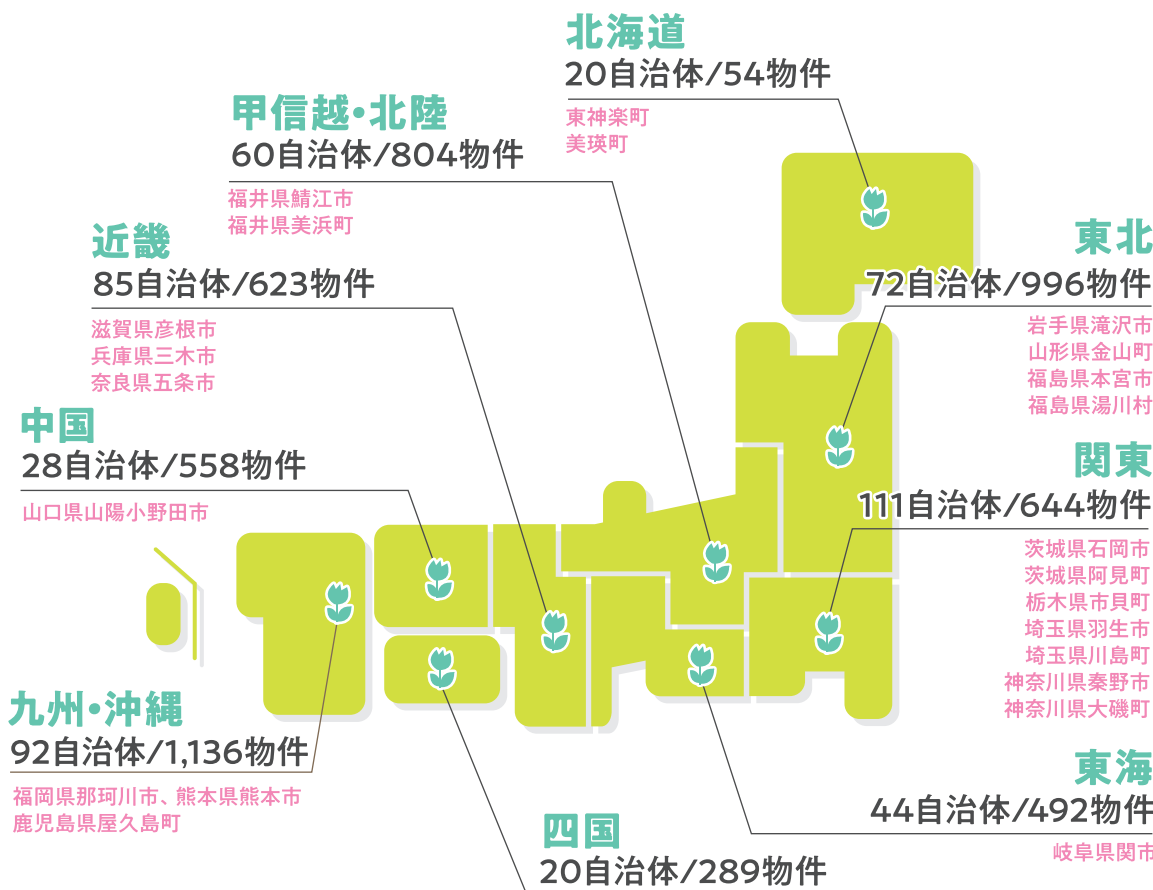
北海道
20自治体/54物件
東神楽町
美瑛町

甲信越•北陸
60自治体/804物件
福井県鯖江市
福井県美浜町

近畿
85自治体/623物件
滋賀県彦根市
兵庫県三木市
奈良県五条市

東北
72自治体/996物件
岩手県滝沢市
山形県金山町
福島県本宮市
福島県湯川村

中国
28自治体/558物件
山口県山陽小野田市

関東
111自治体/644物件
茨城県石岡市
茨城県阿見町
栃木県市貝町
埼玉県羽生市
埼玉県川島町
神奈川県秦野市
神奈川県大磯町

九州•沖縄
92自治体/1,136物件
福岡県那珂川市、熊本県熊本市
鹿児島県屋久島町

東海
44自治体/492物件
岐阜県関市

四国
20自治体/289物件